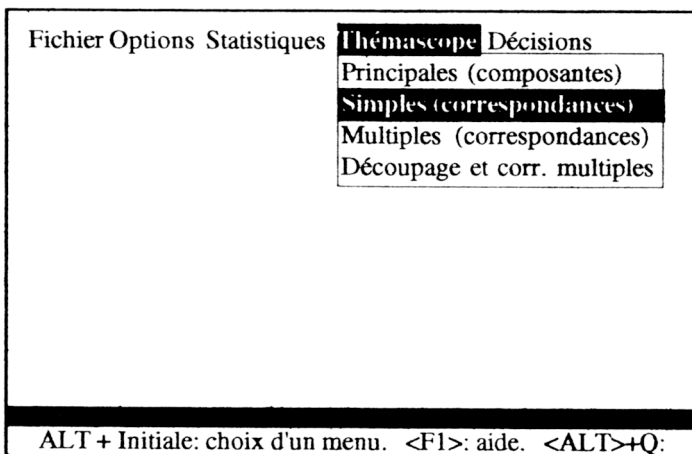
Fichier Options Statistiques Thémascope Décisions

Principales (composantes)
Simples (correspondances)
Multiples (correspondances)
Découpage et corr. multiples

ALT + Initiale: choix d'un menu. <F1>: aide. <ALT>+Q: